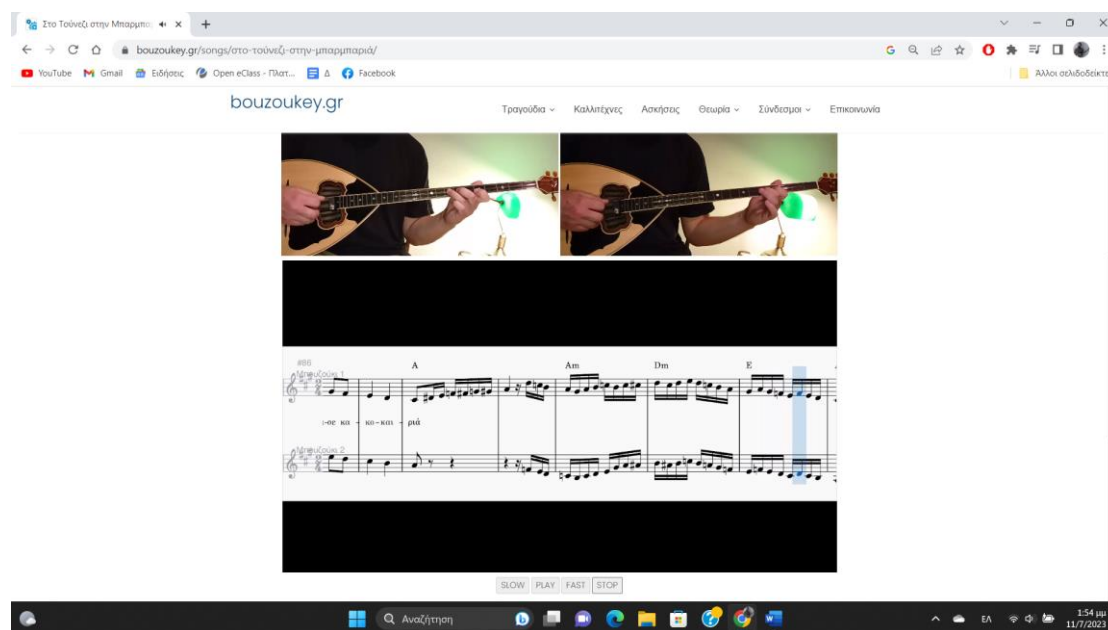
Στο Τούνεζι στην Μπαρμπ...

bouzoukey.gr/songs/στο-τούνεζι-στην-μπαρμπαριά/

YouTube Gmail Ειδήσεις Open eClass - Πλατ... Δ Facebook

Άλλοι σελιδοδείκτες

bouzoukey.gr

Τραγούδια Καλλιτέχνες Ασκήσεις Θεωρία Σύνδεσμοι Επικοινωνία

#86

Μπουζούκι 1

A Am Dm E

-σε κα κα-κα ριά

Μπουζούκι 2

SLOW PLAY FAST STOP

Αναζήτηση

ΕΛ

1:54 μμ
11/7/2023